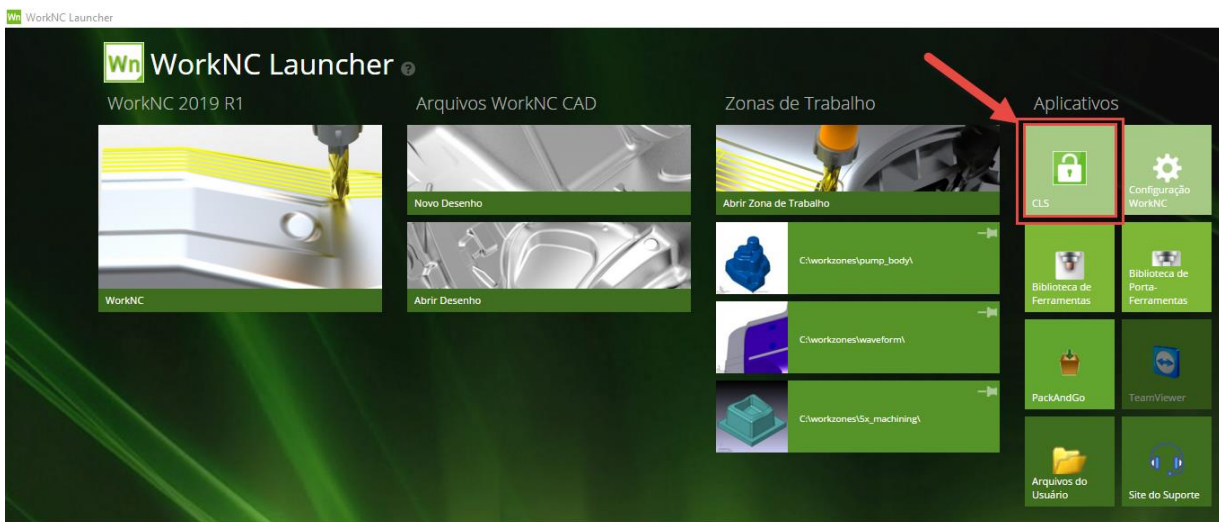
Wn WorkNC Launcher

Wn WorkNC Launcher

WorkNC 2019 R1

WorkNC

Arquivos WorkNC CAD

Novo Desenho

Abrir Desenho

Zonas de Trabalho

Abrir Zona de Trabalho

C:\workzones\pump_body\

C:\workzones\waveform\

C:\workzones\5x_machining\

Aplicativos

CLS

Configuração WorkNC

Biblioteca de Ferramentas

Biblioteca de Porta-Ferramentas

PackAndGo

TeamViewer

Arquivos do Usuário

Site do Suporte